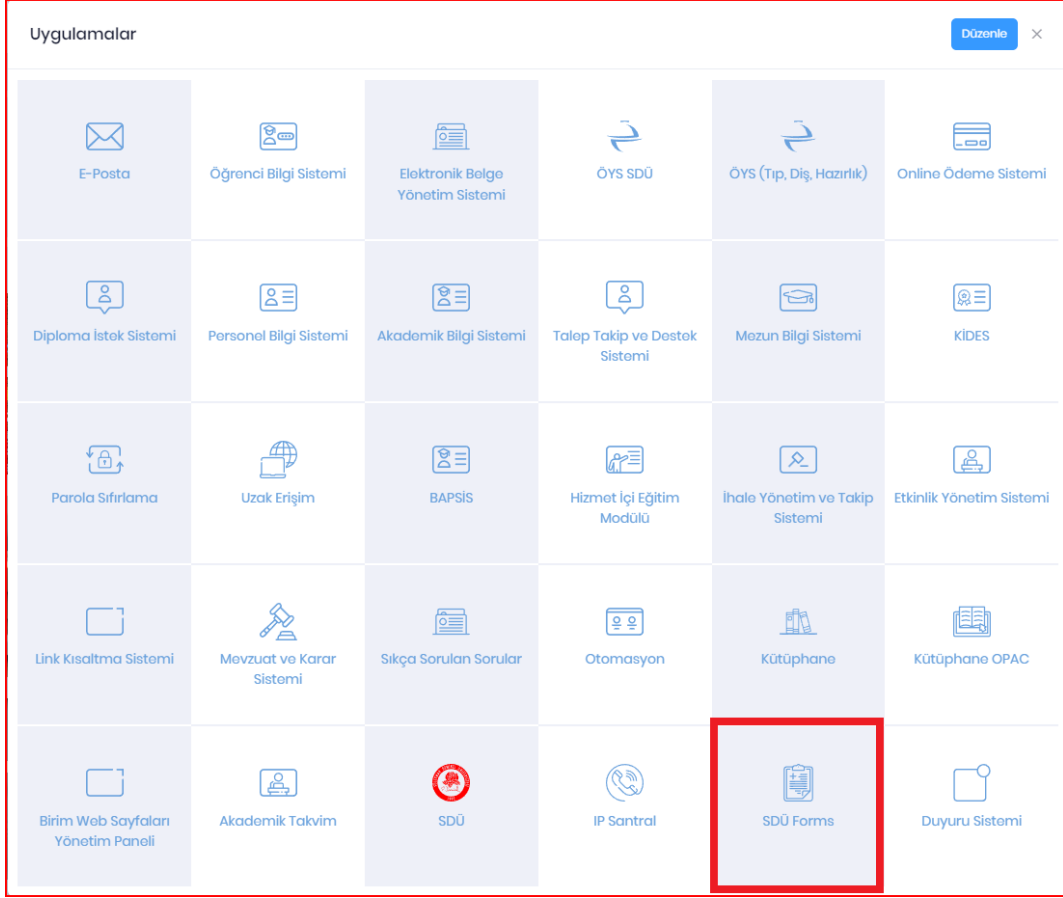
Uygulamalar

Düzenle

×

E-Posta

Öğrenci Bilgi Sistemi

Elektronik Belge Yönetim Sistemi

ÖYS SDÜ

ÖYS (Tıp, Diş, Hazırlık)

Online Ödeme Sistemi

Diploma İstek Sistemi

Personel Bilgi Sistemi

Akademik Bilgi Sistemi

Talep Takip ve Destek Sistemi

Mezun Bilgi Sistemi

KİDES

Parola Sıfırlama

Uzak Erişim

BAPSİS

Hizmet İçi Eğitim Modülü

İhale Yönetim ve Takip Sistemi

Etkinlik Yönetim Sistemi

Link Kısaltma Sistemi

Mevzuat ve Karar Sistemi

Sıkça Sorulan Sorular

Otomasyon

Kütüphane

Kütüphane OPAC

Birim Web Sayfaları Yönetim Paneli

Akademik Takvim

SDÜ

IP Santral

SDÜ Forms

Duyuru Sistemi